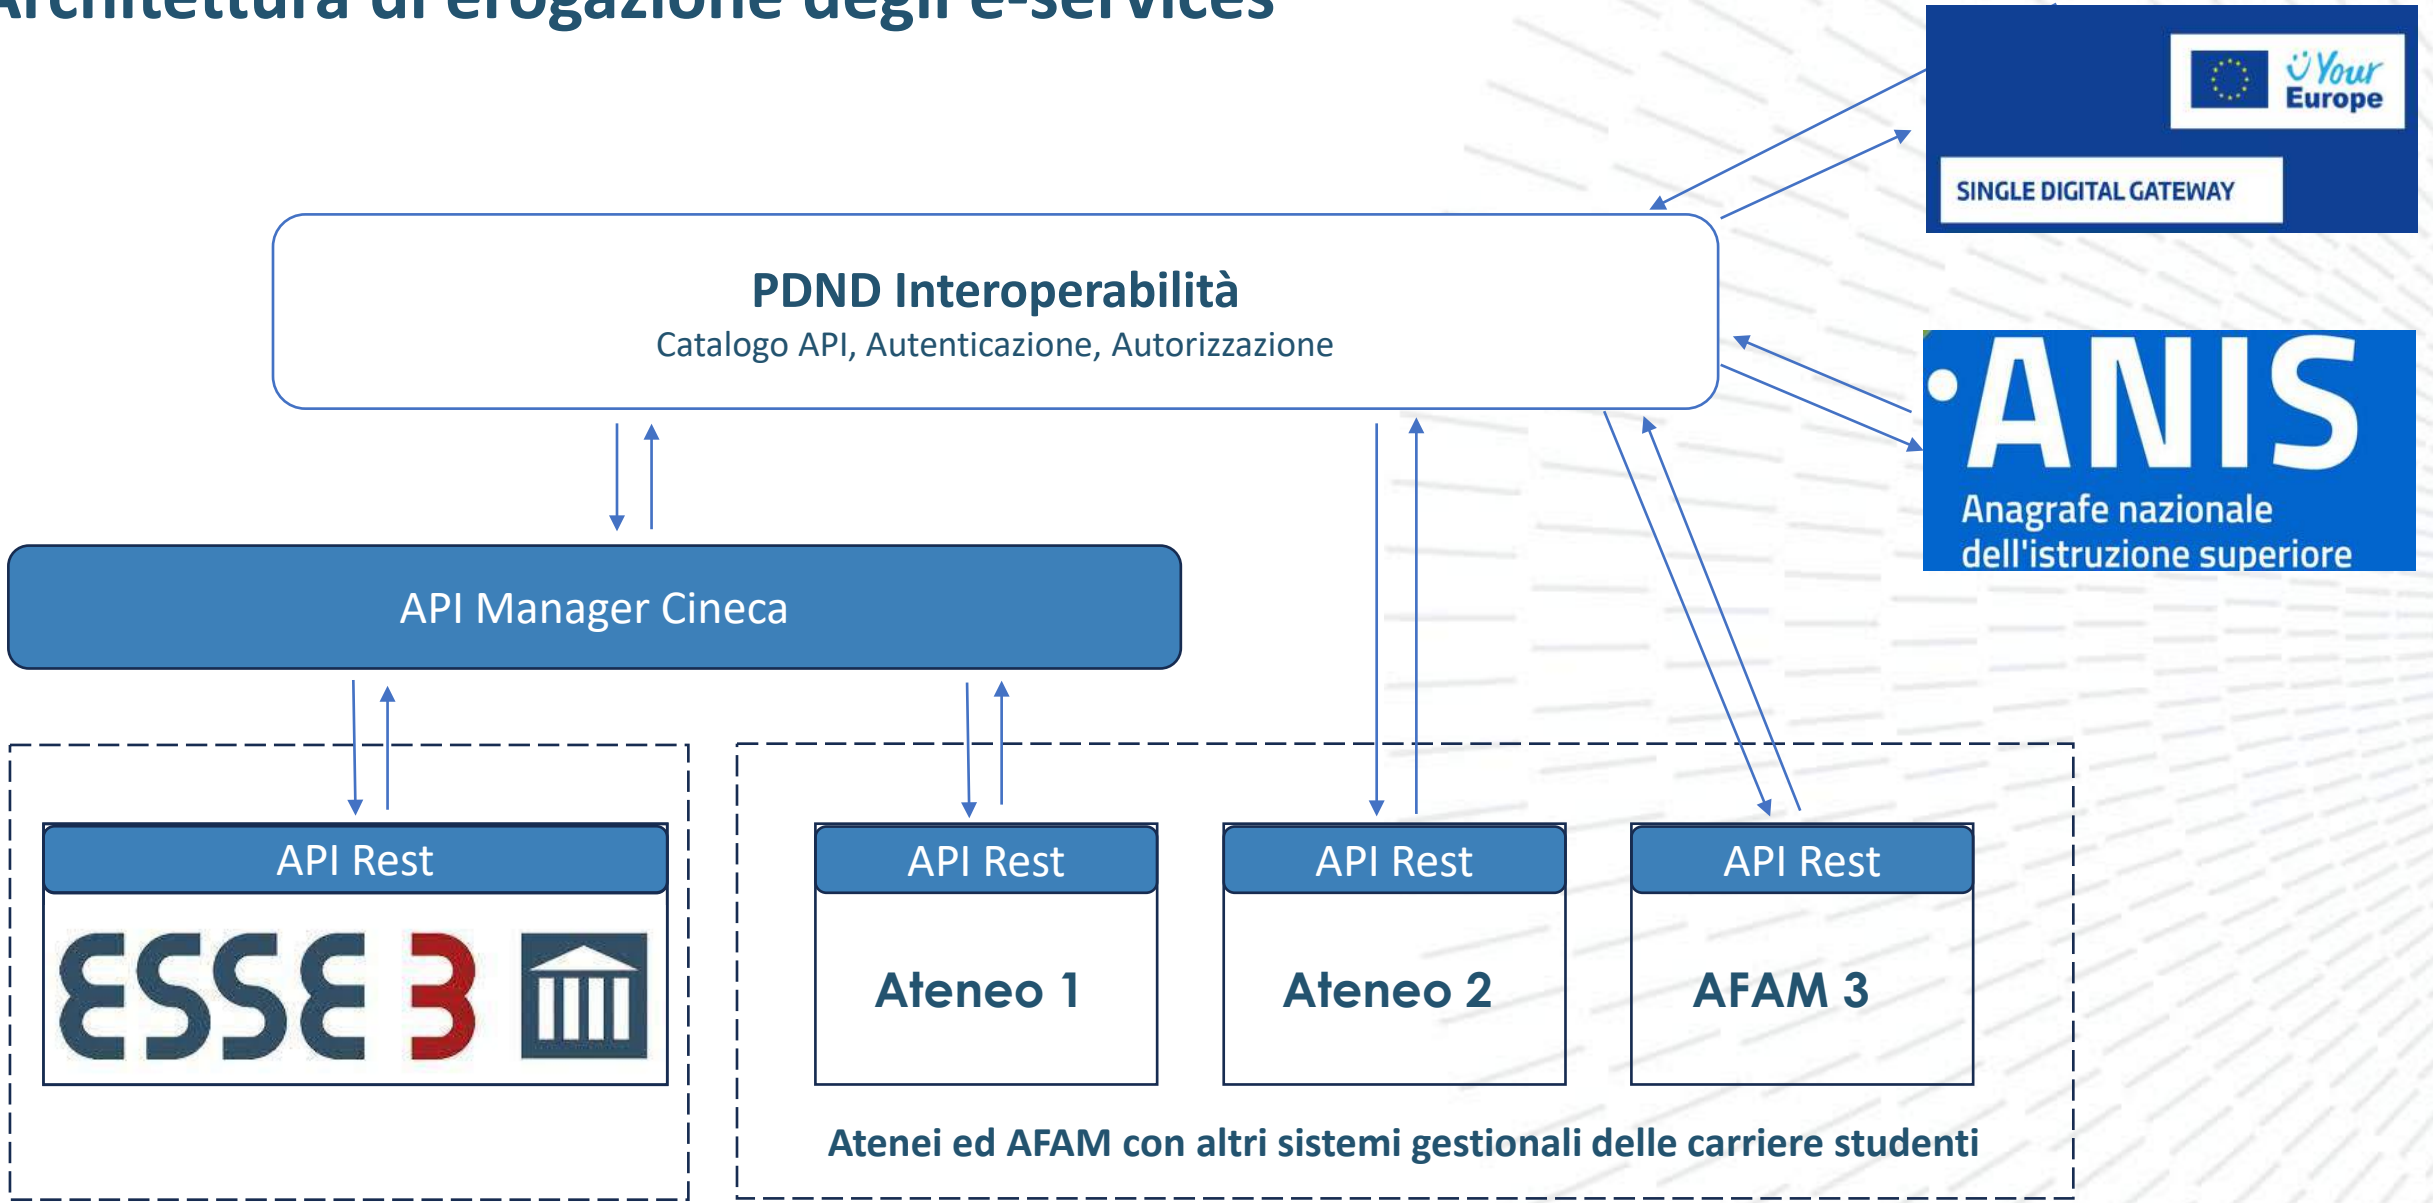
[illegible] di erogazione degli e-services

Your Europe

SINGLE DIGITAL GATEWAY

PDND Interoperabilità
Catalogo API, Autenticazione, Autorizzazione

ANIS
Anagrafe nazionale dell'istruzione superiore

API Manager Cineca

API Rest
ESSE 3

API Rest
Ateneo 1

API Rest
Ateneo 2

API Rest
AFAM 3

Atenei ed AFAM con altri sistemi gestionali delle carriere studenti